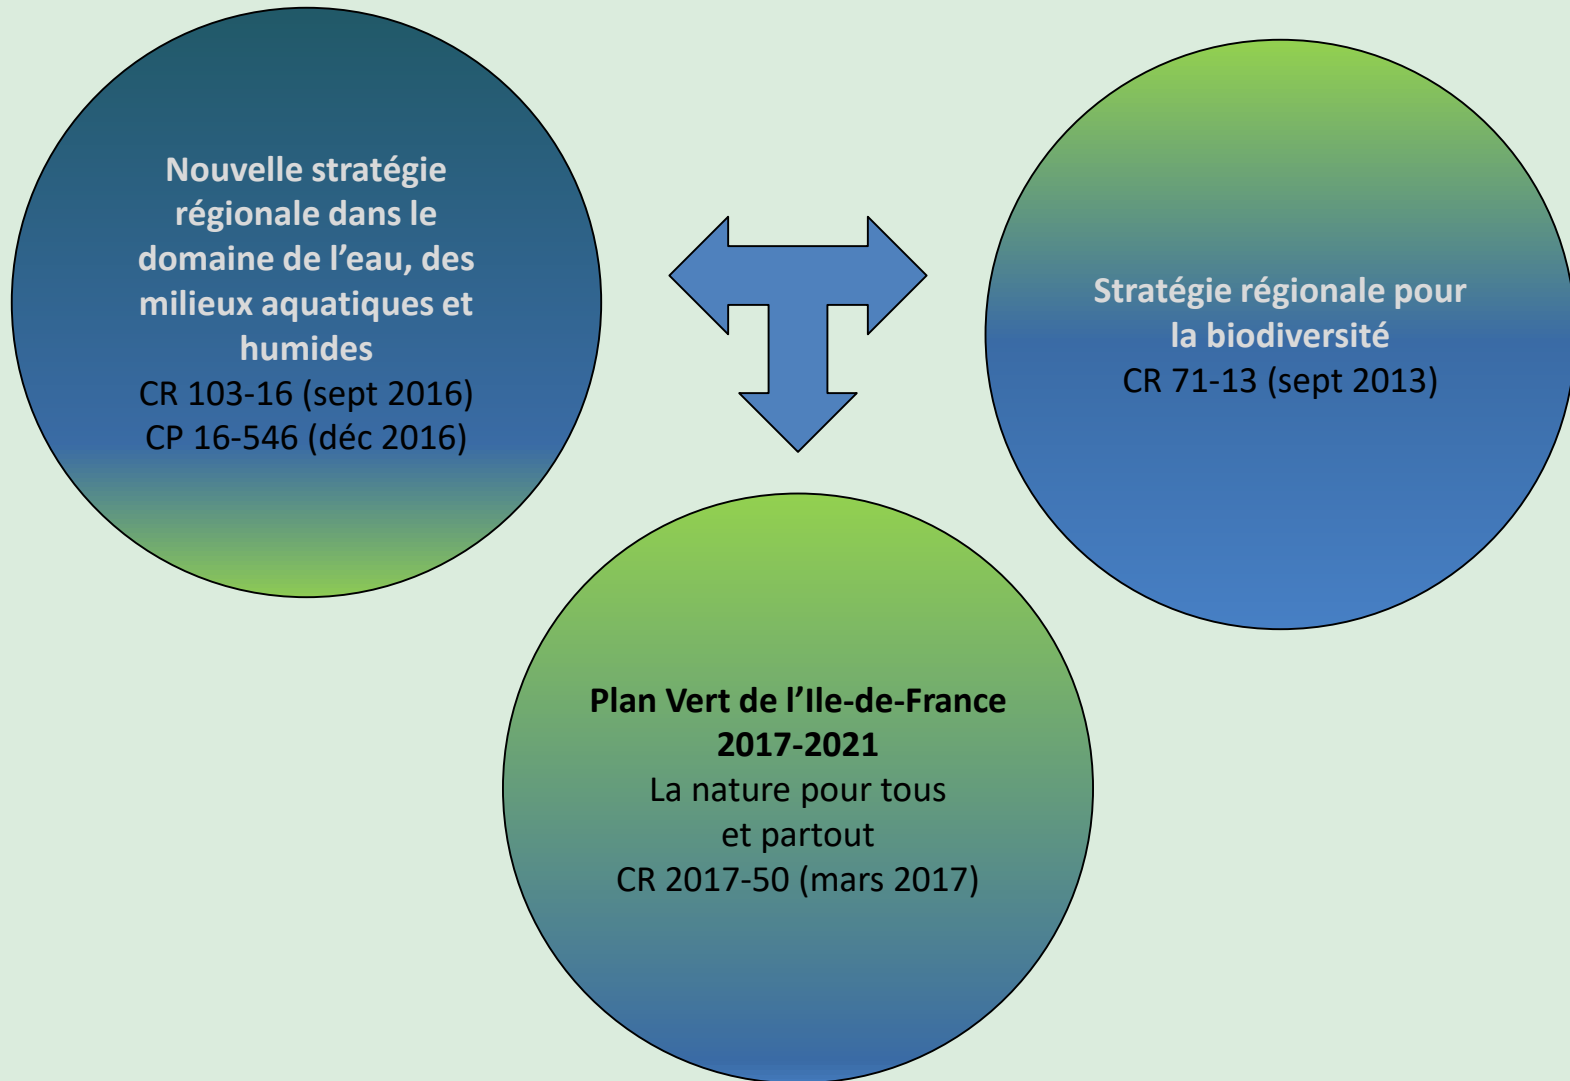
Nouvelle stratégie régionale dans le domaine de l’eau, des milieux aquatiques et humides
CR 103-16 (sept 2016)
CP 16-546 (déc 2016)

Stratégie régionale pour la biodiversité
CR 71-13 (sept 2013)

Plan Vert de l’Ile-de-France 2017-2021
La nature pour tous et partout
CR 2017-50 (mars 2017)